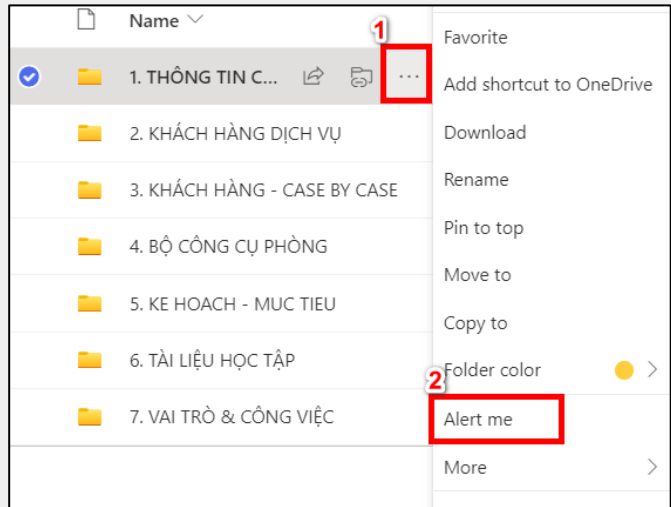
Name

1

1. THÔNG TIN C...

2. KHÁCH HÀNG DỊCH VỤ

3. KHÁCH HÀNG - CASE BY CASE

4. BỘ CÔNG CỤ PHÒNG

5. KE HOACH - MUC TIEU

6. TÀI LIỆU HỌC TẬP

7. VAI TRÒ & CÔNG VIỆC

Favorite

Add shortcut to OneDrive

Download

Rename

Pin to top

Move to

Copy to

Folder color

2

Alert me

More